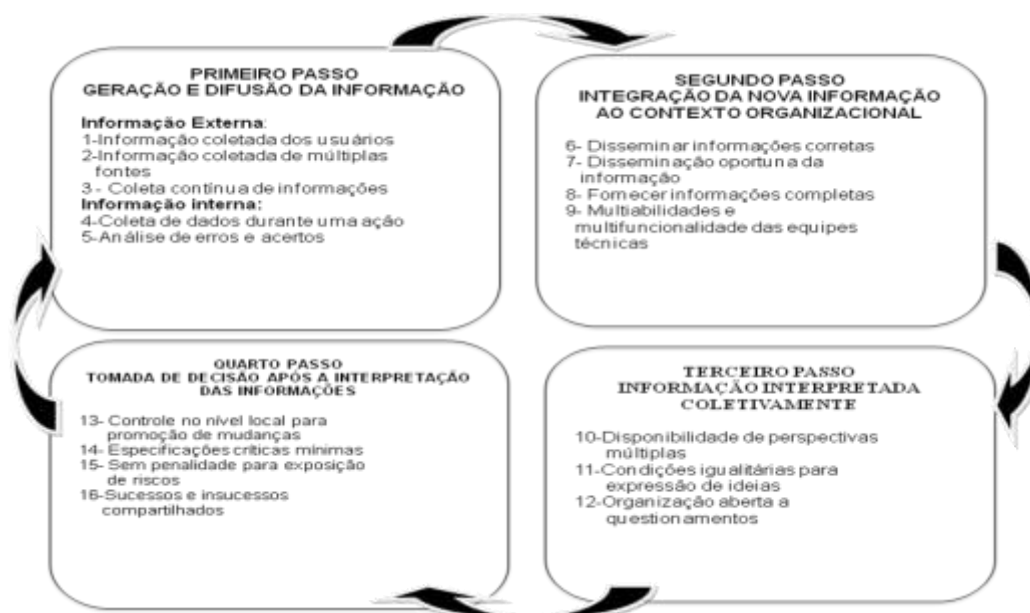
PRIMEIRO PASSO
GERAÇÃO E DIFUSÃO DA INFORMAÇÃO

Informação Externa:
1-Informação coletada dos usuários
2-Informação coletada de múltiplas fontes
3 - Coleta contínua de informações
Informação interna:
4-Coleta de dados durante uma ação
5-Análise de erros e acertos

SEGUNDO PASSO
INTEGRAÇÃO DA NOVA INFORMAÇÃO AO CONTEXTO ORGANIZACIONAL

6- Disseminar informações corretas
7- Disseminação oportuna da informação
8- Fornecer informações completas
9- Multiabilidades e multifuncionalidade das equipes técnicas

QUARTO PASSO
TOMADA DE DECISÃO APÓS A INTERPRETAÇÃO DAS INFORMAÇÕES

13- Controle no nível local para promoção de mudanças
14- Especificações críticas mínimas
15- Sem penalidade para exposição de riscos
16-Sucessos e insucessos compartilhados

TERCEIRO PASSO
INFORMAÇÃO INTERPRETADA COLETIVAMENTE

10-Disponibilidade de perspectivas múltiplas
11-Condições igualitárias para expressão de ideias
12-Organização aberta a questionamentos